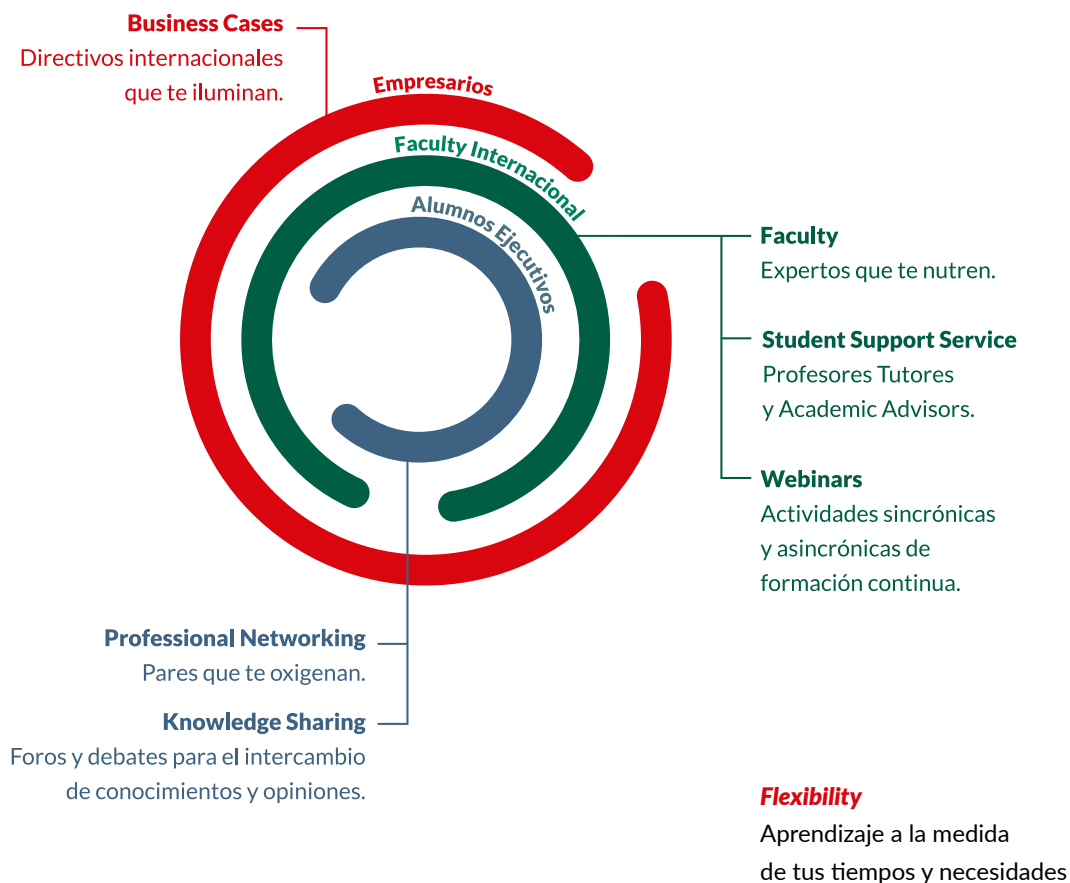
**Business Cases**
Directivos internacionales que te iluminan.

Empresarios

Faculty Internacional

Alumnos Ejecutivos

**Faculty**
Expertos que te nutren.

**Student Support Service**
Profesores Tutores y Academic Advisors.

**Webinars**
Actividades sincrónicas y asincrónicas de formación continua.

**Professional Networking**
Pares que te oxigenan.

**Knowledge Sharing**
Foros y debates para el intercambio de conocimientos y opiniones.

***Flexibility***
Aprendizaje a la medida de tus tiempos y necesidades